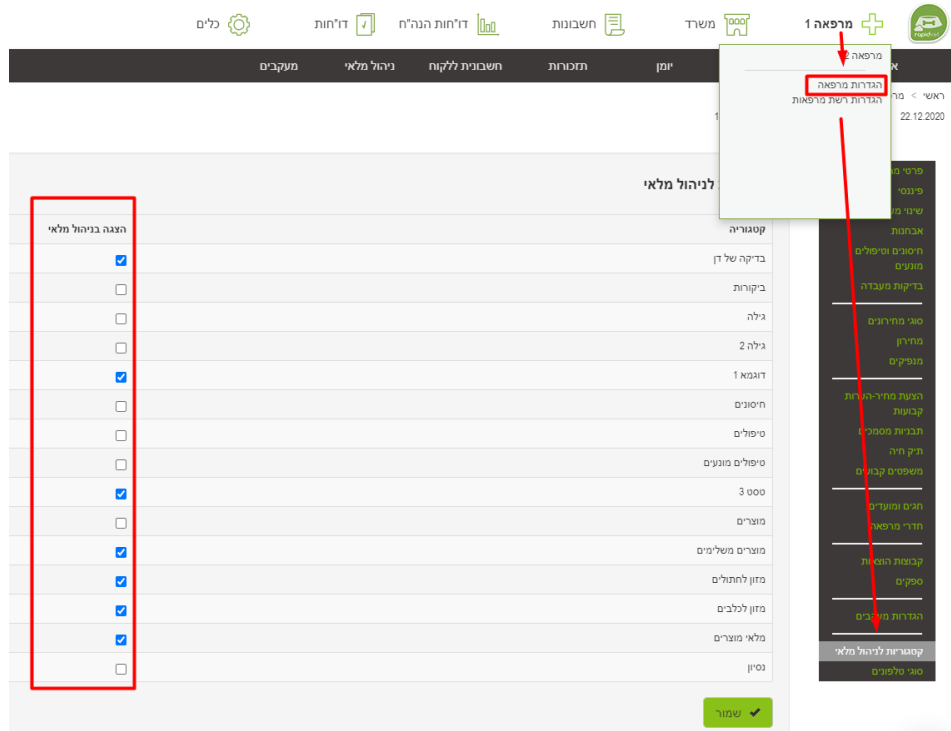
rapidvet

מרפאה 1 משרד חשבונות דו"חות הנה"ח דו"חות כלים

מרפאה 2
הגדרות מרפאה
הגדרות רשת מרפאות

יומן תזכורות חשבונית ללקוח ניהול מלאי מעקבים

ראשי > מר

22.12.2020

1

פרטי מ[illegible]
פיננסי
שינוי מ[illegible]
אבחנות
חיסונים וטיפולים מונעים
בדיקות מעבדה
סוגי מחירונים
מחירון
מנפיקים
הצעת מחיר-הערות קבועות
תבניות מסמכי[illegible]
תיק חיה
משפטים קבועים
חגים ומועדים
חדרי מרפאה
קבוצות הוצאות
ספקים
הגדרות מ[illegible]
קטגוריות לניהול מלאי
סוגי טלפונים

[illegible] לניהול מלאי

| קטגוריה | הצגה בניהול מלאי |
|---|---|
| בדיקה של דן | ☑ |
| ביקורות | ☐ |
| גילה | ☐ |
| גילה 2 | ☐ |
| דוגמא 1 | ☑ |
| חיסונים | ☐ |
| טיפולים | ☐ |
| טיפולים מונעים | ☐ |
| טסט 3 | ☑ |
| מוצרים | ☐ |
| מוצרים משלימים | ☑ |
| מזון לחתולים | ☑ |
| מזון לכלבים | ☑ |
| מלאי מוצרים | ☑ |
| נסיון | ☐ |

שמור